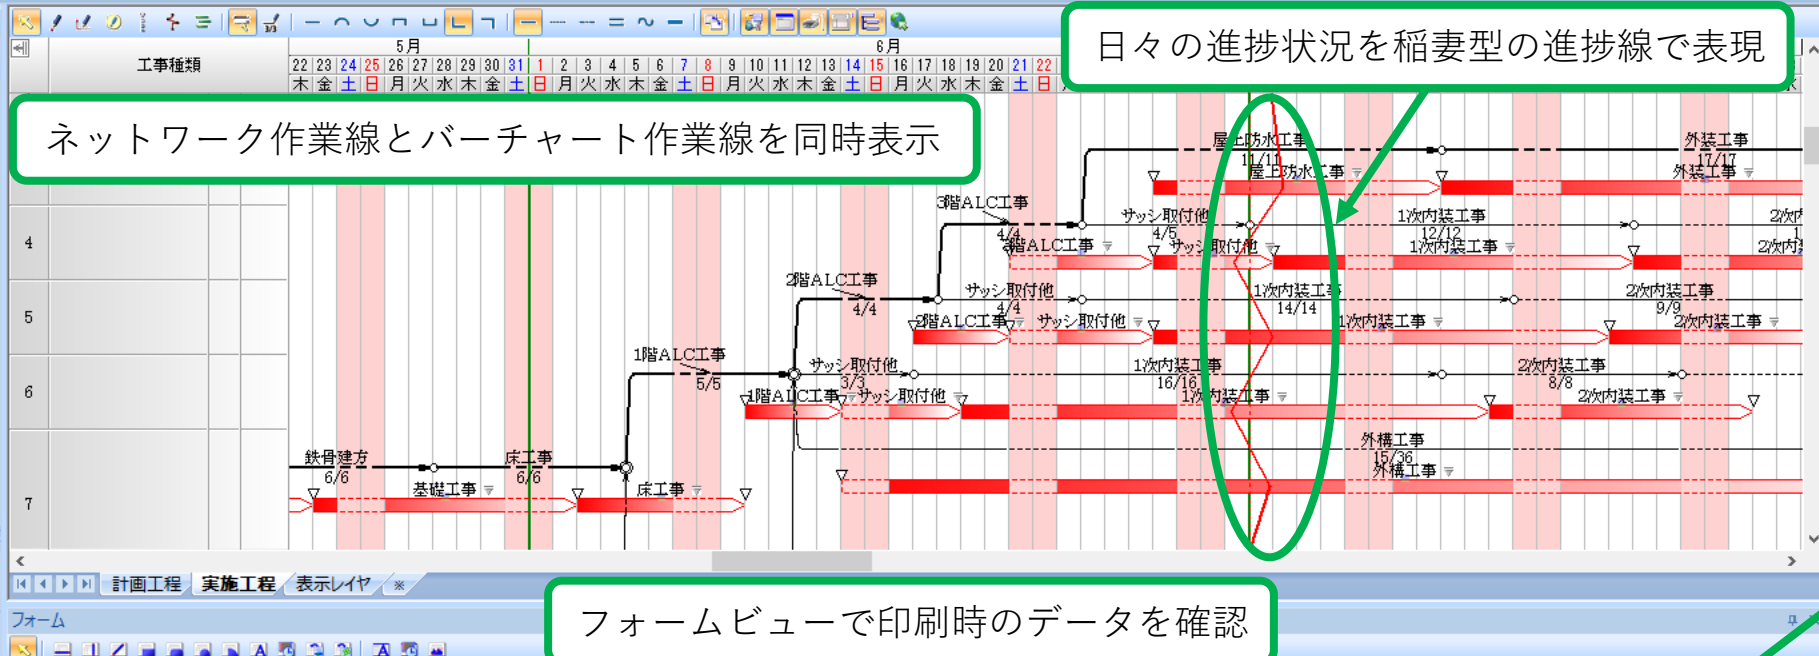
日々の進捗状況を稲妻型の進捗線で表現

ネットワーク作業線とバーチャート作業線を同時表示

フォームビューで印刷時のデータを確認

工事種類

5月

6月

| 22 | 23 | 24 | 25 | 26 | 27 | 28 | 29 | 30 | 31 | 1 | 2 | 3 | 4 | 5 | 6 | 7 | 8 | 9 | 10 | 11 | 12 | 13 | 14 | 15 | 16 | 17 | 18 | 19 | 20 | 21 | 22 |
|---|---|---|---|---|---|---|---|---|---|---|---|---|---|---|---|---|---|---|---|---|---|---|---|---|---|---|---|---|---|---|---|
| 木 | 金 | 土 | 日 | 月 | 火 | 水 | 木 | 金 | 土 | 日 | 月 | 火 | 水 | 木 | 金 | 土 | 日 | 月 | 火 | 水 | 木 | 金 | 土 | 日 | 月 | 火 | 水 | 木 | 金 | 土 | 日 |

4

5

6

7

屋上防水工事
11/11
屋上防水工事

外装工事
17/17
外装工事

3階ALC工事
4/4
3階ALC工事

サッシ取付他
4/5
サッシ取付他

1次内装工事
12/12
1次内装工事

2次内
1
2次内

2階ALC工事
4/4
2階ALC工事

サッシ取付他
4/4
サッシ取付他

1次内装工事
14/14
1次内装工事

2次内装工事
9/9
2次内装工事

1階ALC工事
5/5
1階ALC工事

サッシ取付他
3/3
サッシ取付他

1次内装工事
16/16
1次内装工事

2次内装工事
8/8
2次内装工事

外構工事
15/36
外構工事

鉄骨建方
6/6

基礎工事

床工事
6/6
床工事

計画工程 実施工程 表示レイヤ

フォーム